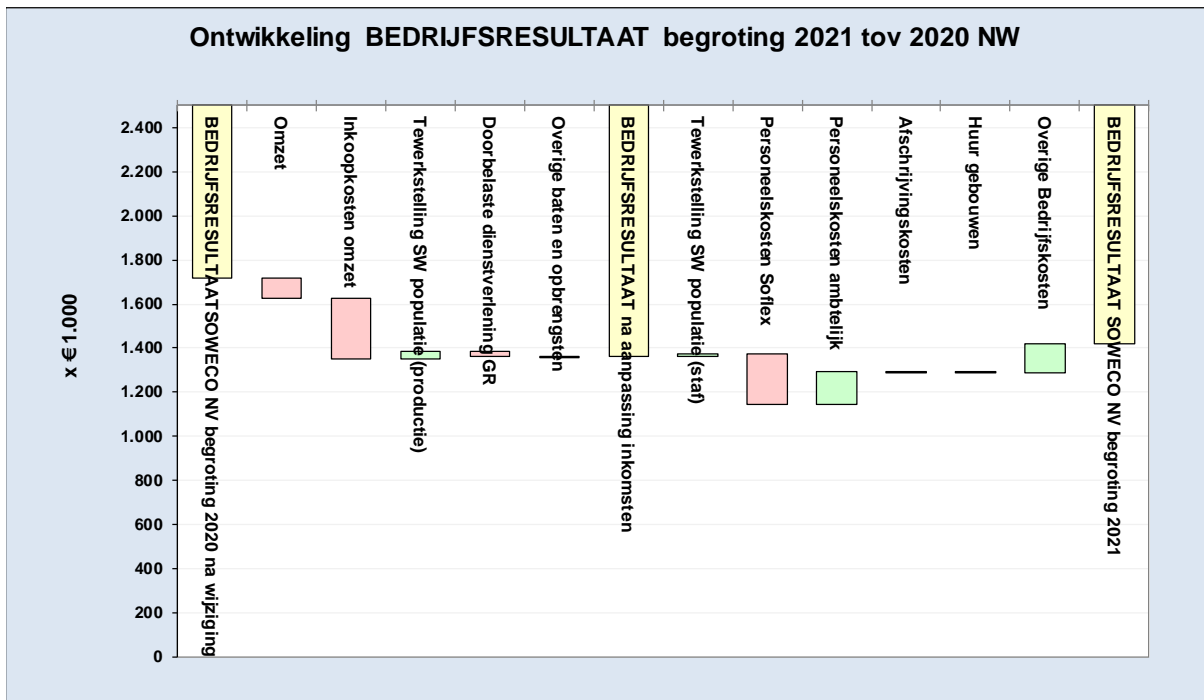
Ontwikkeling BEDRIJFSRESULTAAT begroting 2021 tov 2020 NW

x € 1.000

2.400
2.200
2.000
1.800
1.600
1.400
1.200
1.000
800
600
400
200
0

BEDRIJFSRESULTAAT SOWECO NV begroting 2020 na wijziging
Omzet
Inkoopkosten omzet
Tewerkstelling SW populatie (productie)
Doorbelaste dienstverlening GR
Overige baten en opbrengsten
BEDRIJFSRESULTAAT na aanpassing inkomsten
Tewerkstelling SW populatie (staf)
Personeelskosten Soflex
Personeelskosten ambtelijk
Afschrijvingskosten
Huur gebouwen
Overige Bedrijfskosten
BEDRIJFSRESULTAAT SOWECO NV begroting 2021